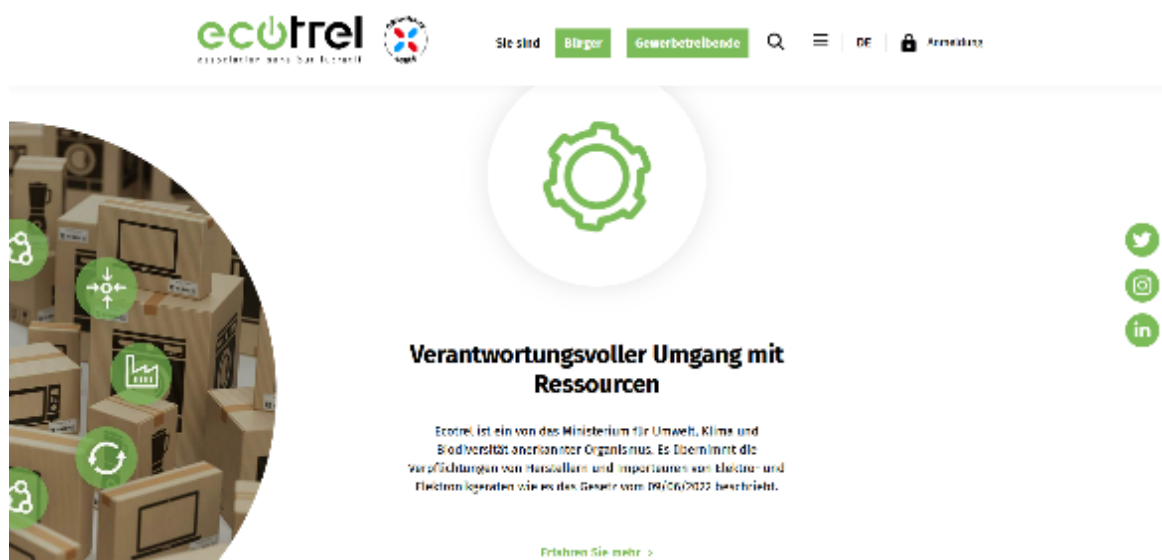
ecotrel

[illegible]

Sie sind Bürger Gewerbetreibende DE Anmeldung

Verantwortungsvoller Umgang mit Ressourcen

Ecotrel ist ein von das Ministerium für Umwelt, Klima und Biodiversität anerkannter Organismus. Es übernimmt die Verpflichtungen von Herstellern und Importeuren von Elektro- und Elektronikgeräten wie es das Gesetz vom 09/06/2022 beschreibt.

Erfahren Sie mehr >

in